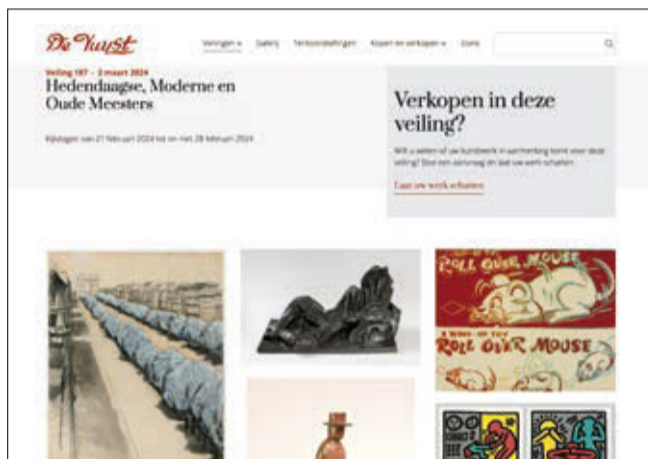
De Vuurst

Veilingen ▾ Galerij Tentoonstellingen Kopen en verkopen ▾ Gons

Veiling 187 - 2 maart 2024
Hedendaagse, Moderne en Oude Meesters

Kijkdagen van 21 februari 2024 tot en met 28 februari 2024

Verkopen in deze veiling?

Wilt u weten of uw kunstwerk in aanmerking komt voor deze veiling? Dire een aanvraag en laat uw werk schatten.

Laat uw werk schatten

ROLL OVER MOUSE
A WIND-UP TOY
ROLL OVER MOUSE